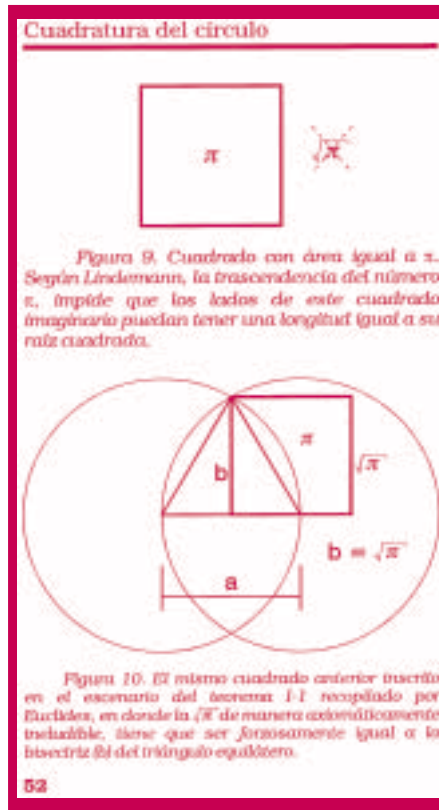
Cuadratura del circulo

$\pi$

$\sqrt{\pi}$

Figura 9. Cuadrado con área igual a π. Según Lindemann, la trascendencia del número π, impide que los lados de este cuadrado imaginario puedan tener una longitud igual a su raíz cuadrada.

$\pi$

b

$\sqrt{\pi}$

b = $\sqrt{\pi}$

a

Figura 10. El mismo cuadrado anterior inscrito en el escenario del teorema I-1 recopilado por Euclides, en donde la $\sqrt{\pi}$ de manera axiomáticamente ineludible, tiene que ser forzosamente igual a la bisectriz (b) del triángulo equilátero.

52